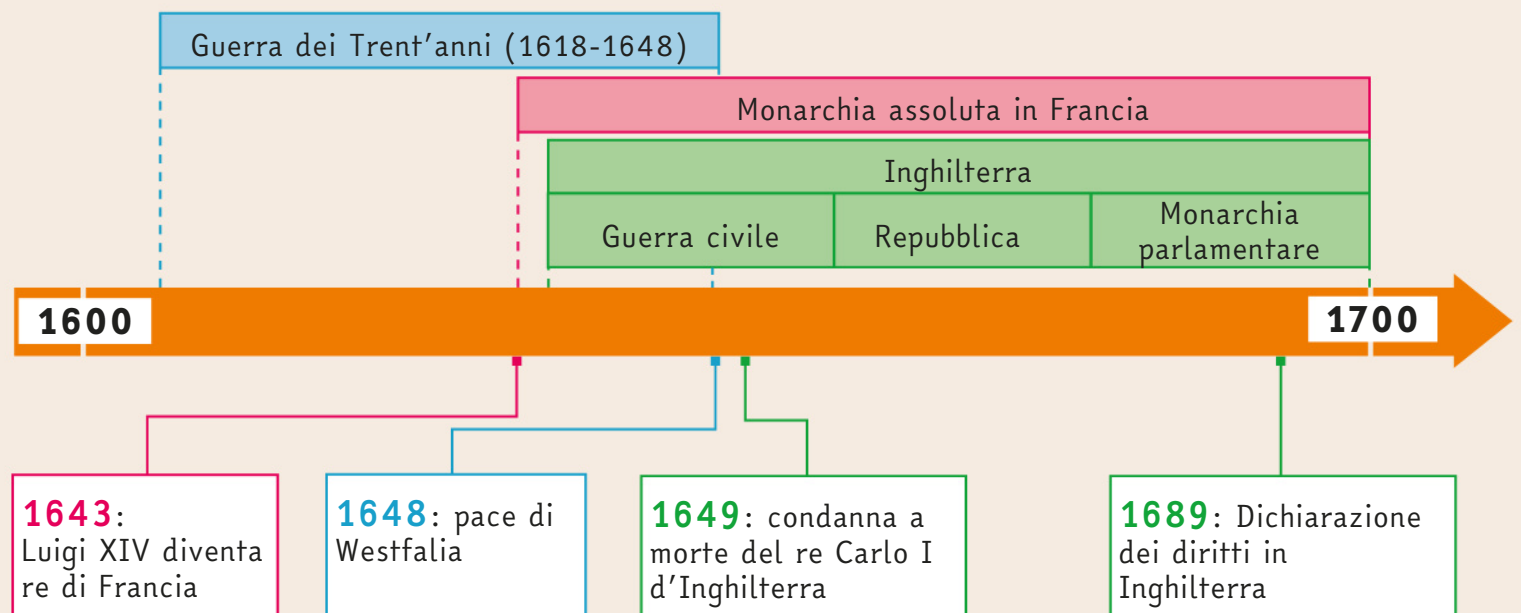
Guerra dei Trent'anni (1618-1648)

Monarchia assoluta in Francia

Inghilterra

Guerra civile

Repubblica

Monarchia parlamentare

1600

1700

1643: Luigi XIV diventa re di Francia

1648: pace di Westfalia

1649: condanna a morte del re Carlo I d'Inghilterra

1689: Dichiarazione dei diritti in Inghilterra